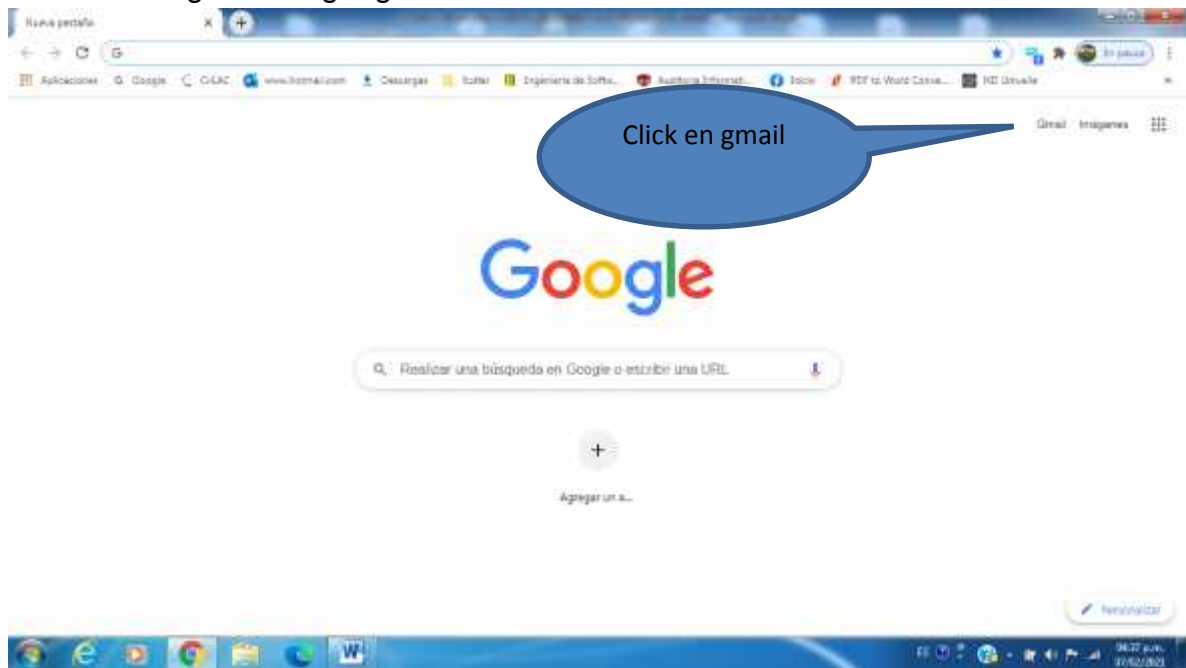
Nueva pestaña

G

En pausa

Aplicaciones Google CvLAC www.hotmail.com Descargas Scatter Ingeniería de Softw... Auditoria Informat... Inicio PDF to Word Conve... NO Unvalle

Click en gmail

Gmail Imágenes

Google

Realizar una búsqueda en Google o escribir una URL

+

Agregar un a...

Personalizar

ES

06:27 p.m.
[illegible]